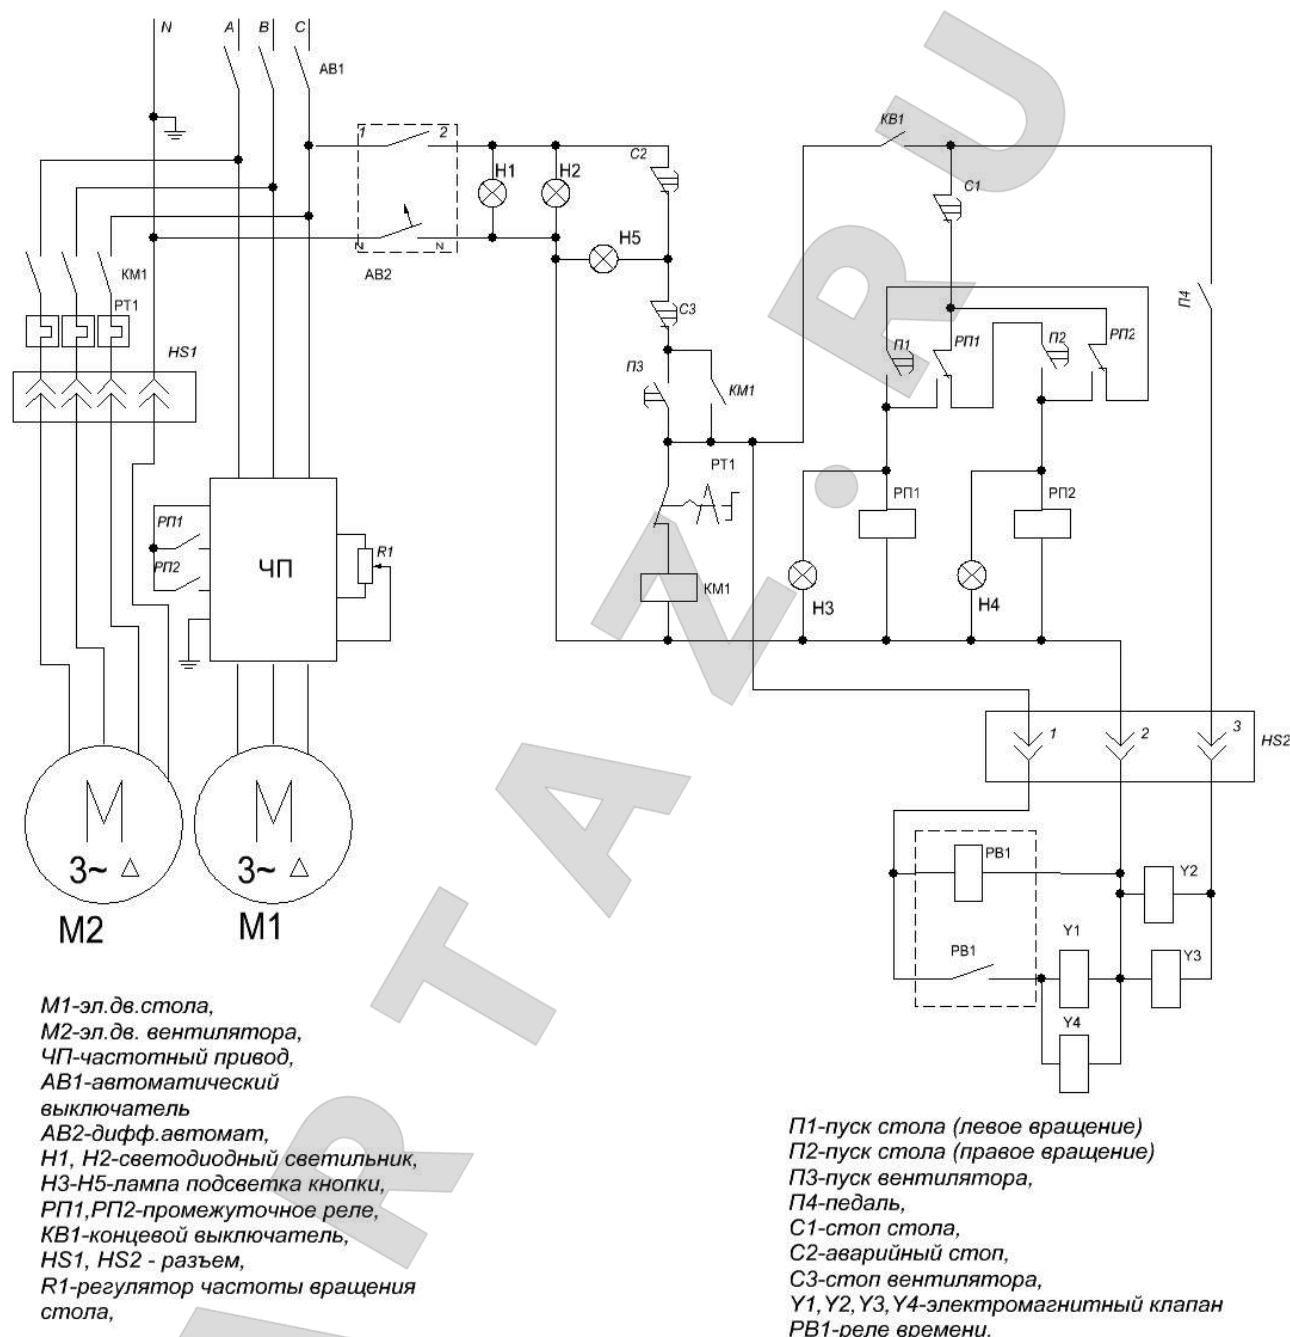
N A B C
АВ1
1 2
N N
АВ2
Н1 Н2
С2
Н5
С3
П3
КМ1
КВ1
С1
П4
П1 РП1 П2 РП2
КМ1
РТ1
HS1
РП1
РП2
ЧП
R1
РТ1
КМ1
РП1
РП2
Н3
Н4
HS2
1 2 3
РВ1
Y2
РВ1
Y1
Y3
Y4
M 3~ △
M 3~ △
M2
M1

М1-эл.дв.стола,
М2-эл.дв. вентилятора,
ЧП-частотный привод,
АВ1-автоматический выключатель
АВ2-дифф.автомат,
Н1, Н2-светодиодный светильник,
Н3-Н5-лампа подсветка кнопки,
РП1,РП2-промежуточное реле,
КВ1-концевой выключатель,
HS1, HS2 - разъем,
R1-регулятор частоты вращения стола,

П1-пуск стола (левое вращение)
П2-пуск стола (правое вращение)
П3-пуск вентилятора,
П4-педаль,
С1-стоп стола,
С2-аварийный стоп,
С3-стоп вентилятора,
Y1,Y2,Y3,Y4-электромагнитный клапан
РВ1-реле времени.